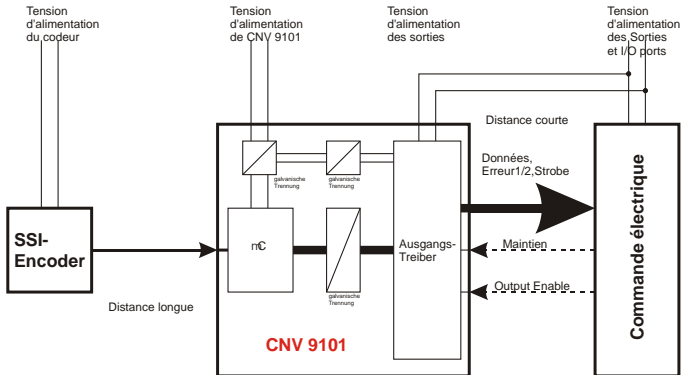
Tension d'alimentation du codeur

Tension d'alimentation de CNV 9101

Tension d'alimentation des sorties

Tension d'alimentation des Sorties et I/O ports

Distance courte

galvanische Trennung

galvanische Trennung

Données, Erreur1/2,Strobe

SSI-Encoder

mC

galvanische Trennung

Ausgangs-Treiber

Maintien

Output Enable

Commande électrique

Distance longue

CNV 9101